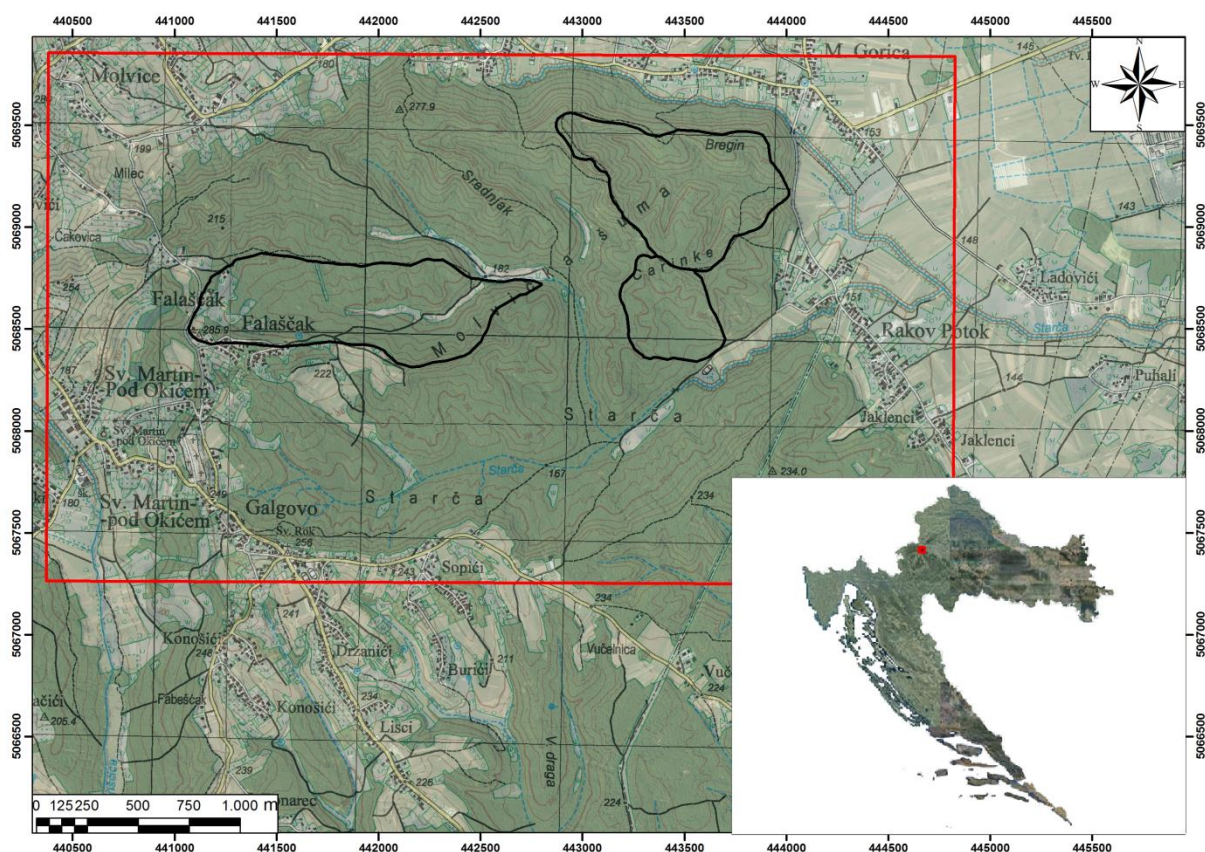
440500 441000 441500 442000 442500 443000 443500 444000 444500 445000 445500

5069500 5069000 5068500 5068000 5067500 5067000 5066500

Molvice
M. Gorica
145
N
W
E
S
280
180
277.9
153
Bregin
199
Milec
Sradnjak
Šuma
215
143
Čakovica
148
182
Carinke
Ladovići
254
Falašćak
Falašćak
285.9
151
Molvice
Rakov Potok
Starča
187
222
Sv. Martin-pod Okićem
146
Puhali
Sv. Martin pod Okićem
Starča
Jaklenci
Jaklenci
Starča
167
234.0
249
Galgovo
Starča
180
Sv. Martin-pod Okićem
234
Sv. Rok
256
243
Sopići
234
241
Konošići
Drzanići
Vučelnica
248
211
Burići
Vuč
Fabešćak
224
234
Konošići
205.4
Lisci
V draga
239
226
224
0 125 250 500 750 1.000 m